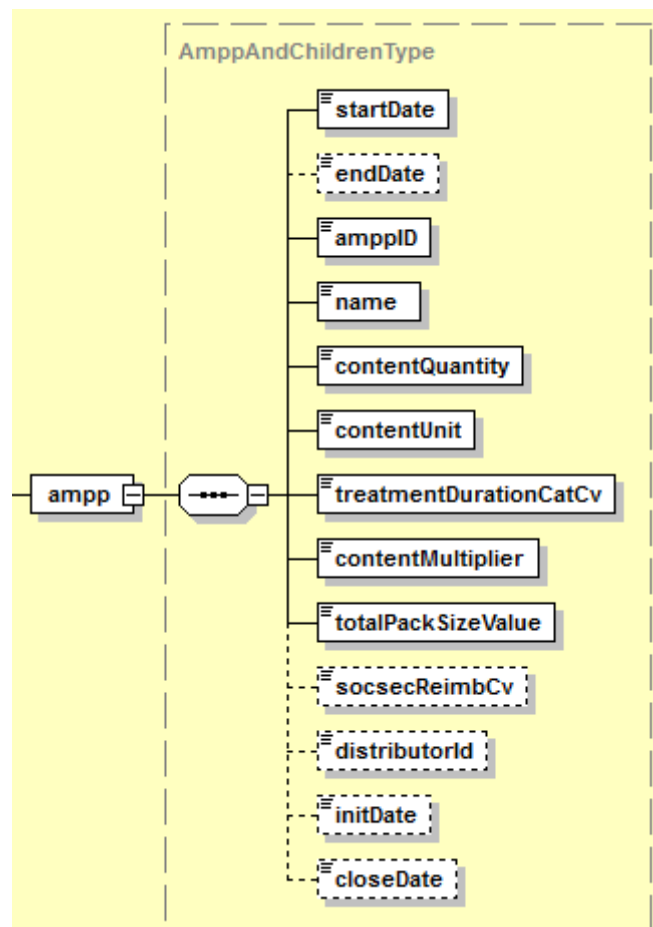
AmppAndChildrenType

ampp

startDate

endDate

amppID

name

contentQuantity

contentUnit

treatmentDurationCatCv

contentMultiplier

totalPackSizeValue

socsecReimbCv

distributorId

initDate

closeDate